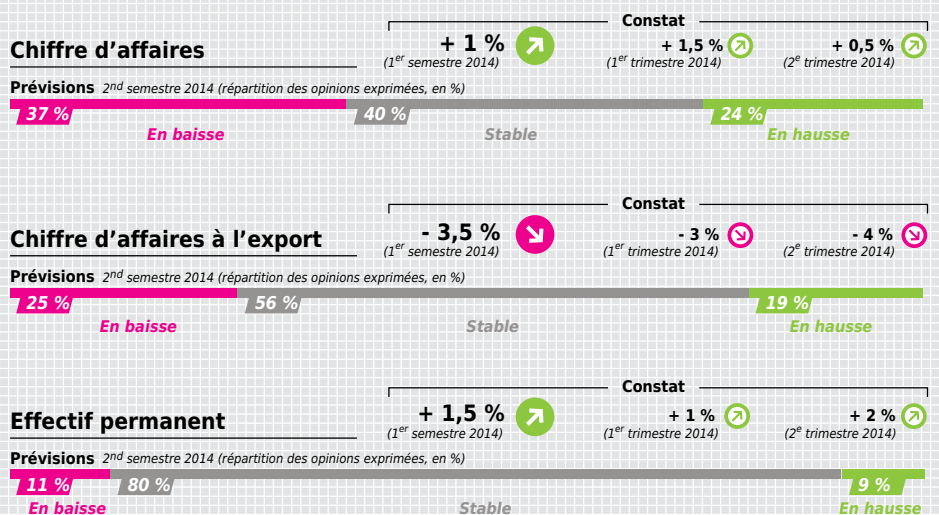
Constat

Chiffre d’affaires

+ 1 %
(1$^{er}$ semestre 2014)

+ 1,5 %
(1$^{er}$ trimestre 2014)

+ 0,5 %
(2$^{e}$ trimestre 2014)

Prévisions 2$^{nd}$ semestre 2014 (répartition des opinions exprimées, en %)

37 % En baisse
40 % Stable
24 % En hausse

Constat

Chiffre d’affaires à l’export

- 3,5 %
(1$^{er}$ semestre 2014)

- 3 %
(1$^{er}$ trimestre 2014)

- 4 %
(2$^{e}$ trimestre 2014)

Prévisions 2$^{nd}$ semestre 2014 (répartition des opinions exprimées, en %)

25 % En baisse
56 % Stable
19 % En hausse

Constat

Effectif permanent

+ 1,5 %
(1$^{er}$ semestre 2014)

+ 1 %
(1$^{er}$ trimestre 2014)

+ 2 %
(2$^{e}$ trimestre 2014)

Prévisions 2$^{nd}$ semestre 2014 (répartition des opinions exprimées, en %)

11 % En baisse
80 % Stable
9 % En hausse